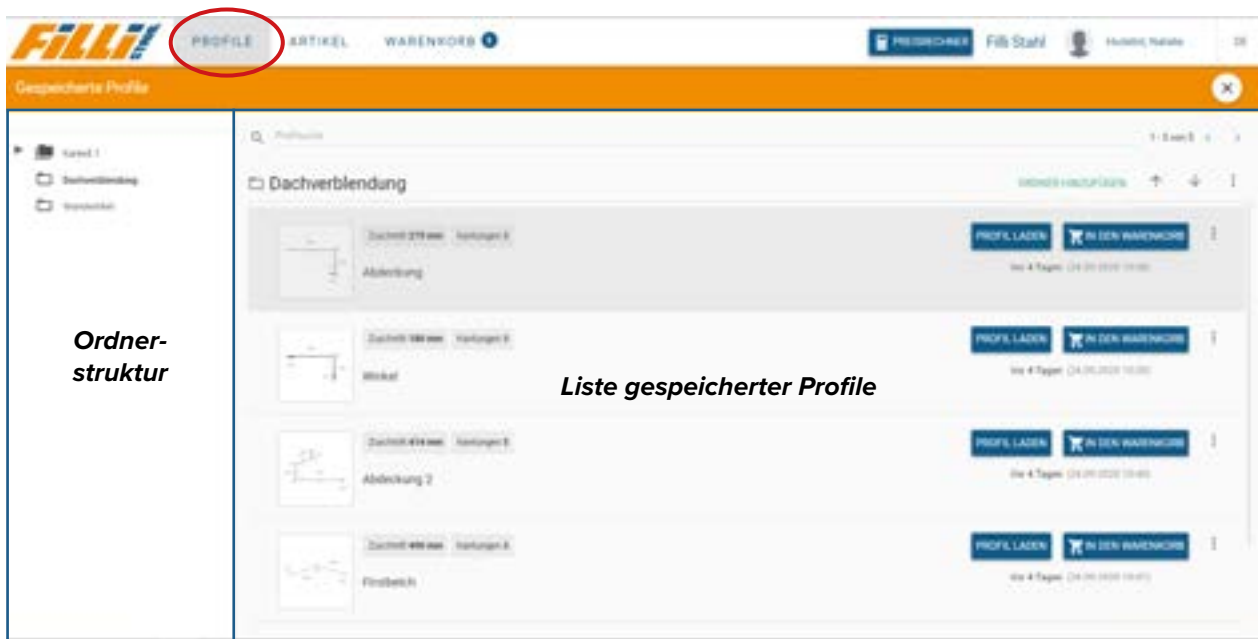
FILLI

PROFILE ARTIKEL WARENKORB 0

PREISRECHNER Filli Stahl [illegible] DE

Gespeicherte Profile

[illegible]

Dachverblendung

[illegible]

Ordnerstruktur

Profilsuche

1 - 4 von 4

Dachverblendung

ORDNER HINZUFÜGEN

Zuschnitt 270 mm Kantungen 4

Abdeckung

PROFIL LADEN IN DEN WARENKORB

Vor 4 Tagen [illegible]

Zuschnitt 180 mm Kantungen 3

Winkel

PROFIL LADEN IN DEN WARENKORB

Vor 4 Tagen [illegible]

Liste gespeicherter Profile

Zuschnitt 474 mm Kantungen 5

Abdeckung 2

PROFIL LADEN IN DEN WARENKORB

Vor 4 Tagen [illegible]

Zuschnitt 490 mm Kantungen 6

Firstblech

PROFIL LADEN IN DEN WARENKORB

Vor 4 Tagen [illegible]